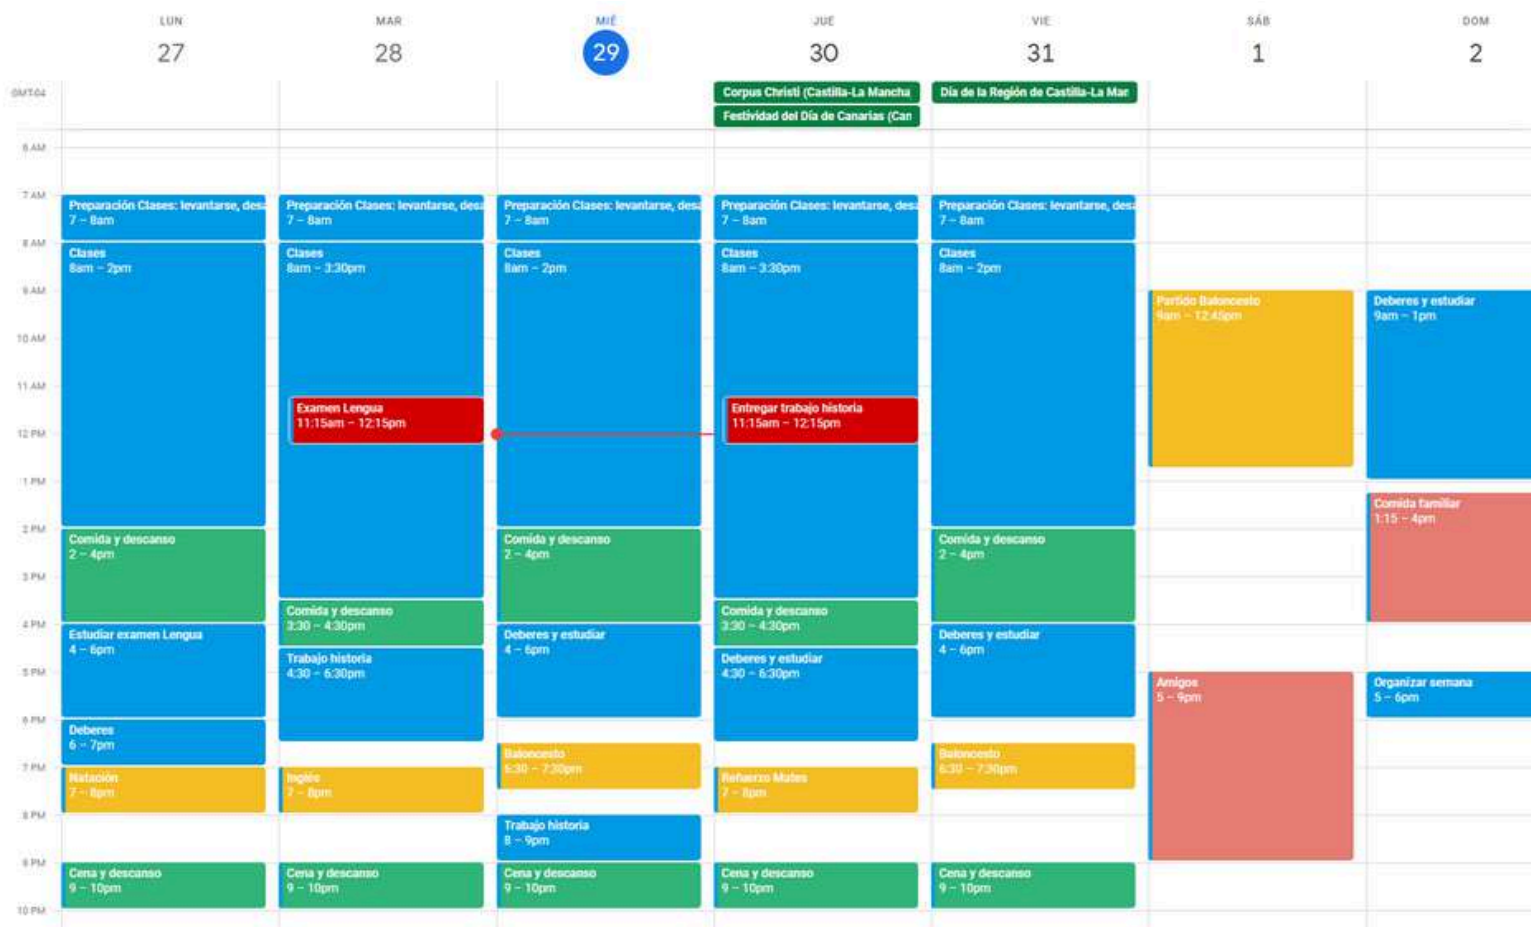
LUN 27

MAR 28

MIÉ 29

JUE 30

VIE 31

SÁB 1

DOM 2

GMT-04

Corpus Christi (Castilla-La Mancha

Festividad del Día de Canarias (Can

Día de la Región de Castilla-La Mar

6 AM
7 AM
8 AM
9 AM
10 AM
11 AM
12 PM
1 PM
2 PM
3 PM
4 PM
5 PM
6 PM
7 PM
8 PM
9 PM
10 PM

Preparación Clases: levantarse, desa
7 – 8am

Clases
8am – 2pm

Comida y descanso
2 – 4pm

Estudiar examen Lengua
4 – 6pm

Deberes
6 – 7pm

Natación
7 – 8pm

Cena y descanso
9 – 10pm

Preparación Clases: levantarse, desa
7 – 8am

Clases
8am – 3:30pm

Examen Lengua
11:15am – 12:15pm

Comida y descanso
3:30 – 4:30pm

Trabajo historia
4:30 – 6:30pm

Inglés
7 – 8pm

Cena y descanso
9 – 10pm

Preparación Clases: levantarse, desa
7 – 8am

Clases
8am – 2pm

Comida y descanso
2 – 4pm

Deberes y estudiar
4 – 6pm

Baloncesto
6:30 – 7:30pm

Trabajo historia
8 – 9pm

Cena y descanso
9 – 10pm

Preparación Clases: levantarse, desa
7 – 8am

Clases
8am – 3:30pm

Entregar trabajo historia
11:15am – 12:15pm

Comida y descanso
3:30 – 4:30pm

Deberes y estudiar
4:30 – 6:30pm

Refuerzo Mates
7 – 8pm

Cena y descanso
9 – 10pm

Preparación Clases: levantarse, desa
7 – 8am

Clases
8am – 2pm

Comida y descanso
2 – 4pm

Deberes y estudiar
4 – 6pm

Baloncesto
6:30 – 7:30pm

Cena y descanso
9 – 10pm

Partido Baloncesto
9am – 12:45pm

Amigos
5 – 9pm

Deberes y estudiar
9am – 1pm

Comida familiar
1:15 – 4pm

Organizar semana
5 – 6pm